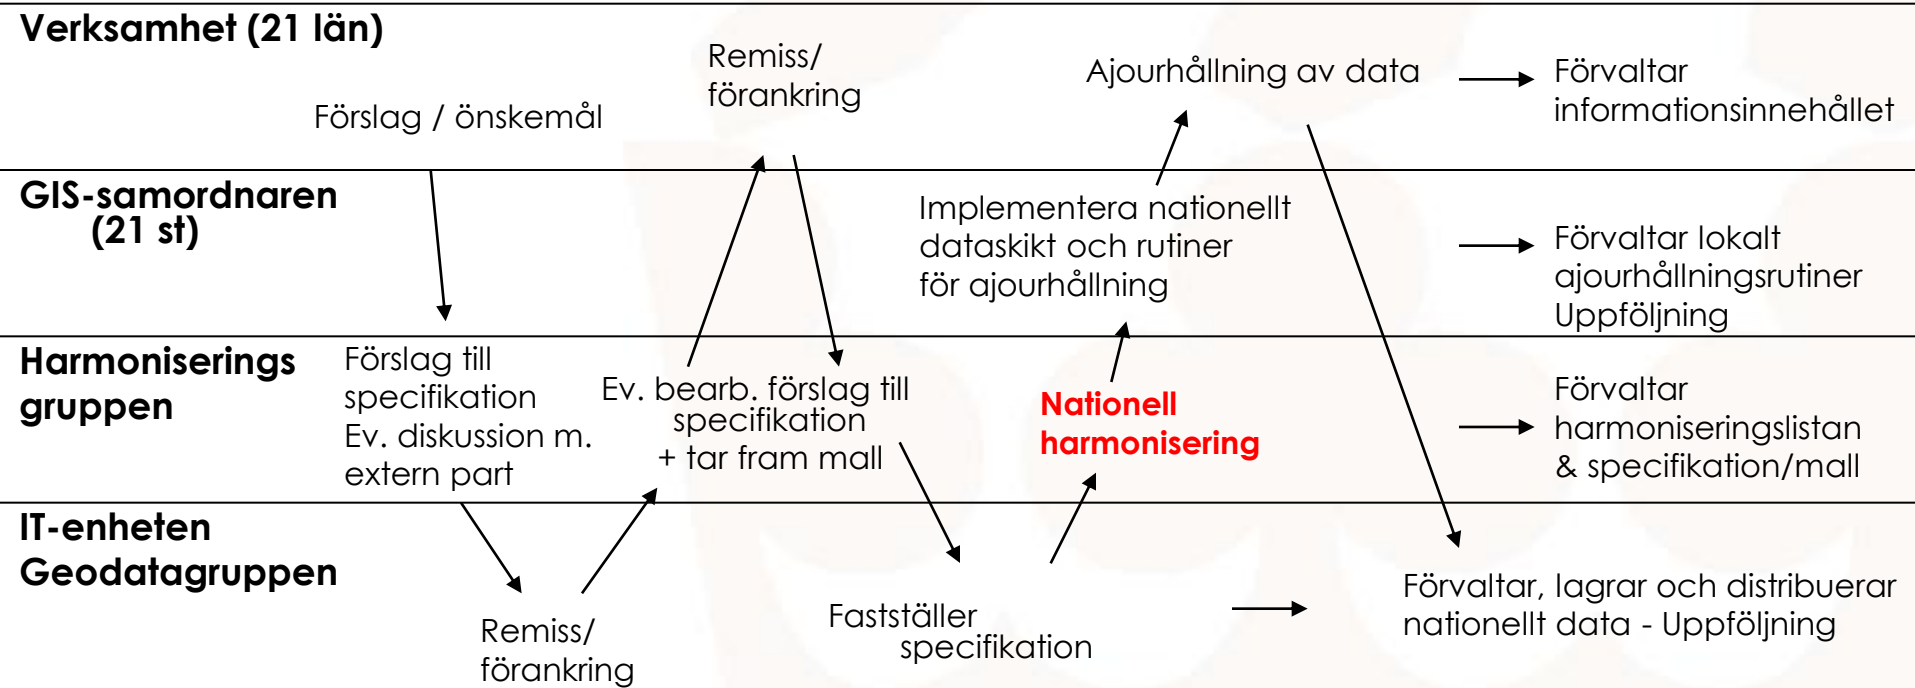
Verksamhet (21 län)

Förslag / önskemål

Remiss/
förankring

Ajourhållning av data

Förvaltar informationsinnehållet

GIS-samordnaren (21 st)

Implementera nationellt dataskikt och rutiner för ajourhållning

Förvaltar lokalt ajourhållningsrutiner Uppföljning

Harmoniserings gruppen

Förslag till specifikation Ev. diskussion m. extern part

Ev. bearb. förslag till specifikation + tar fram mall

Nationell harmonisering

Förvaltar harmoniseringslistan & specifikation/mall

IT-enheten Geodatagruppen

Remiss/
förankring

Fastställer specifikation

Förvaltar, lagrar och distribuerar nationellt data - Uppföljning